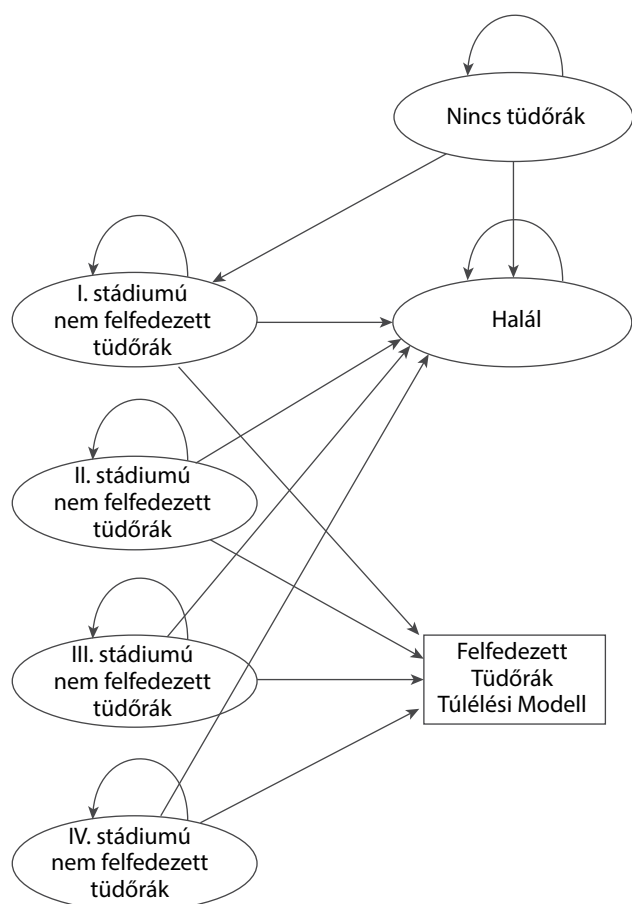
Nincs tüdőrák

I. stádiumú nem felfedezett tüdőrák

Halál

II. stádiumú nem felfedezett tüdőrák

III. stádiumú nem felfedezett tüdőrák

Felfedezett Tüdőrák Túlélési Modell

IV. stádiumú nem felfedezett tüdőrák